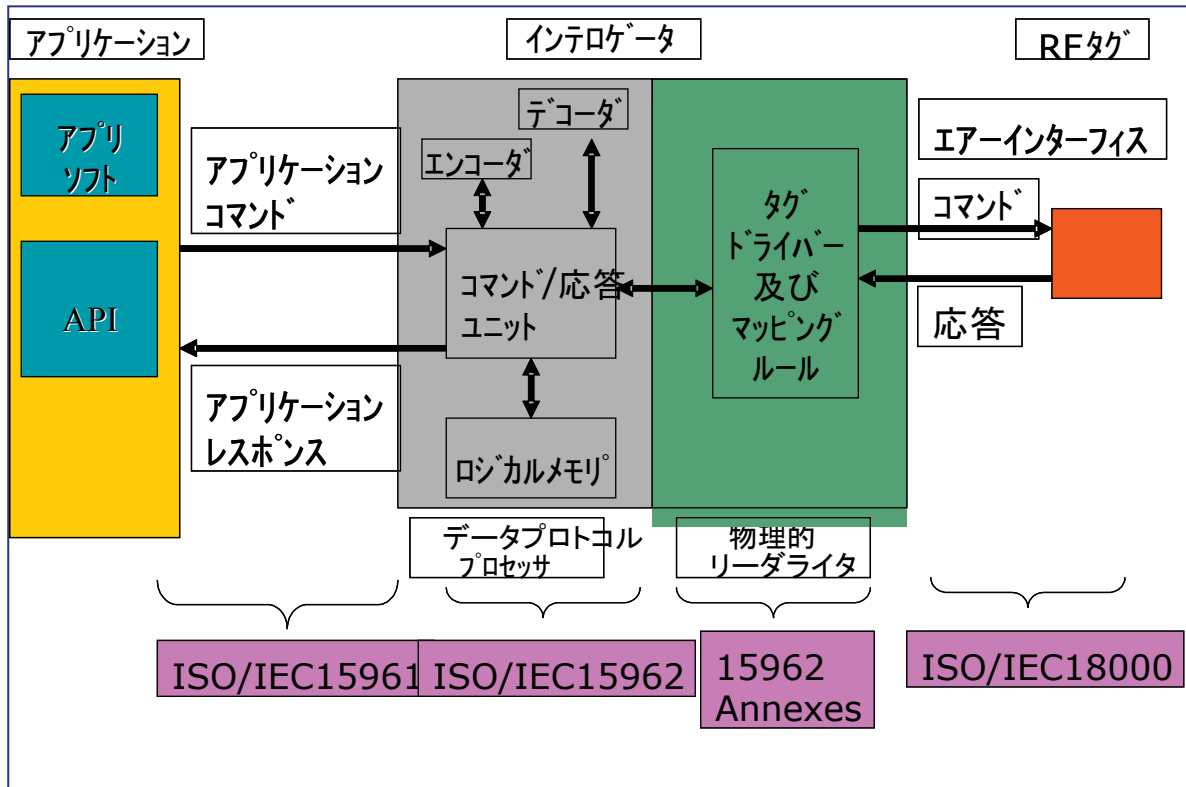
アプリケーション

インテロゲータ

RFタグ

アプリソフト

API

アプリケーションコマンド

アプリケーションレスポンス

デコーダ

エンコーダ

コマンド/応答ユニット

ロジカルメモリ

タグドライバー及びマッピングルール

エアーインターフィス

コマンド

応答

データプロトコルプロセッサ

物理的リーダライタ

ISO/IEC15961

ISO/IEC15962

15962 Annexes

ISO/IEC18000